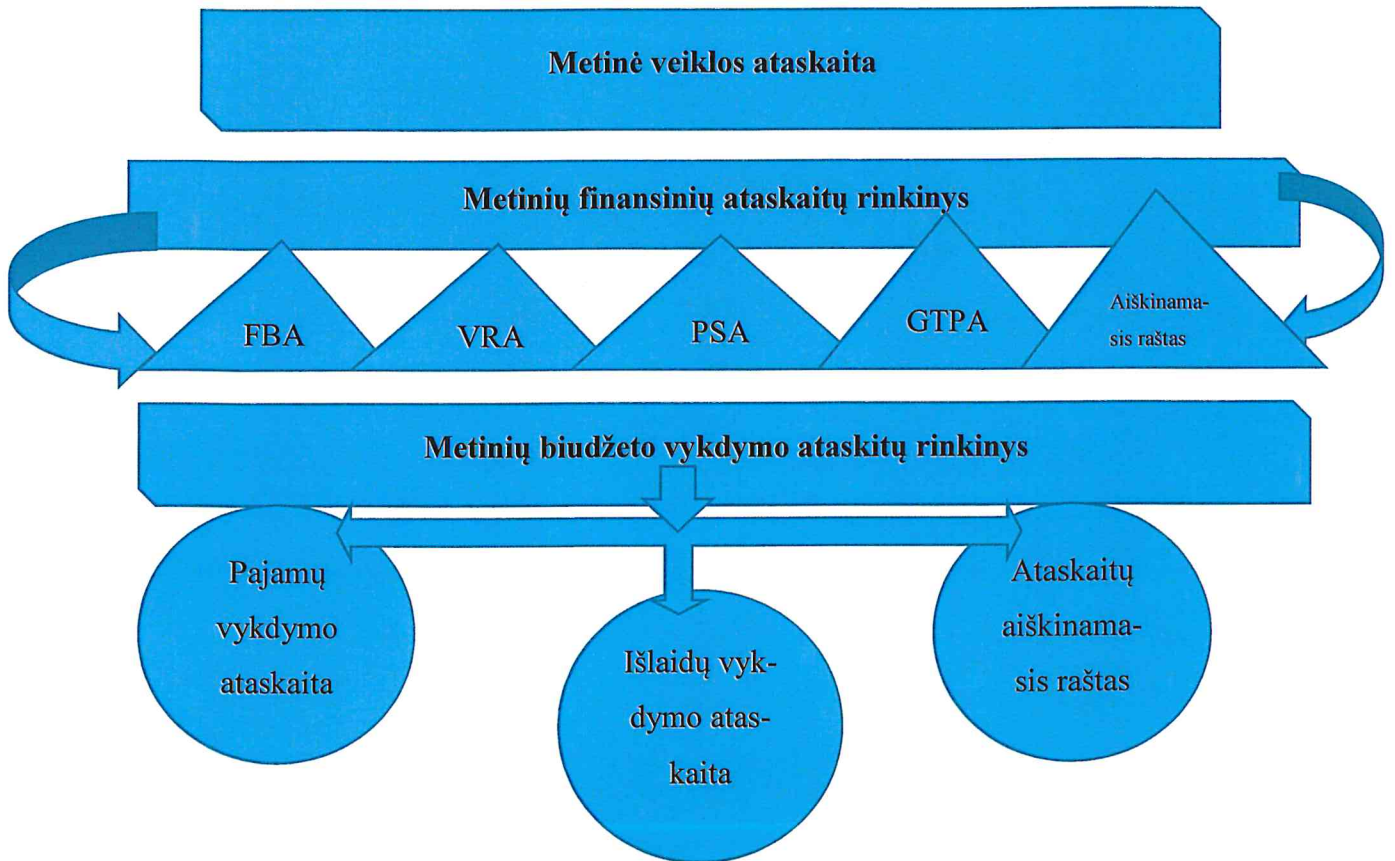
Metinė veiklos ataskaita

Metinių finansinių ataskaitų rinkinys

FBA

VRA

PSA

GTPA

Aiškinamasis raštas

Metinių biudžeto vykdymo ataskitų rinkinys

Pajamų vykdymo ataskaita

Išlaidų vykdymo ataskaita

Ataskaitų aiškinamasis raštas